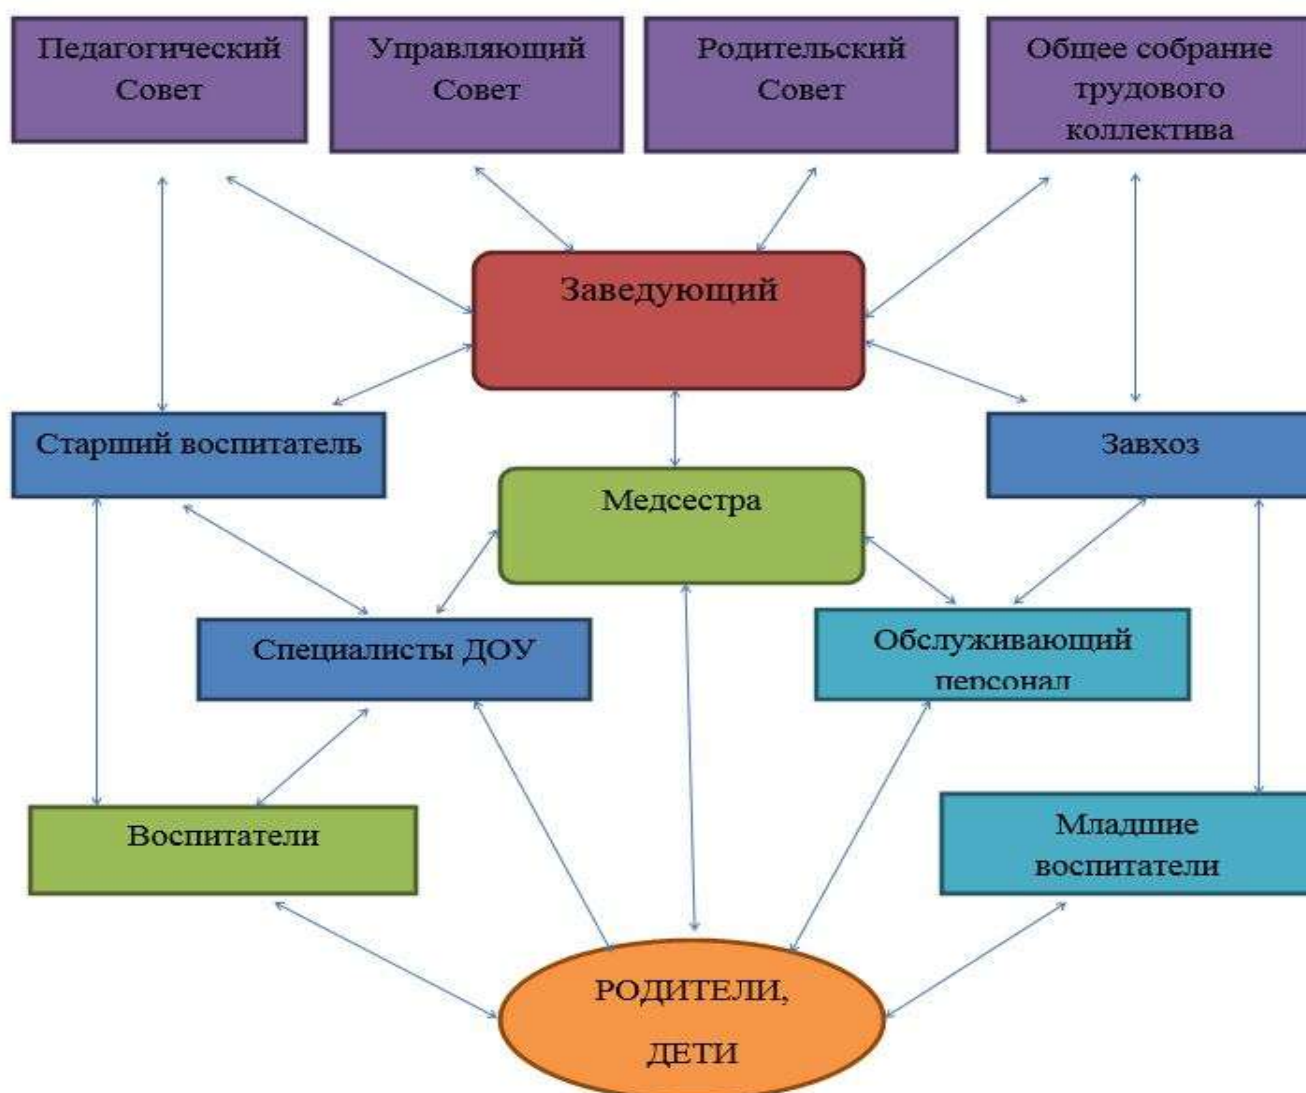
Педагогический Совет

Управляющий Совет

Родительский Совет

Общее собрание трудового коллектива

Заведующий

Старший воспитатель

Завхоз

Медсестра

Специалисты ДОУ

Обслуживающий персонал

Воспитатели

Младшие воспитатели

РОДИТЕЛИ, ДЕТИ